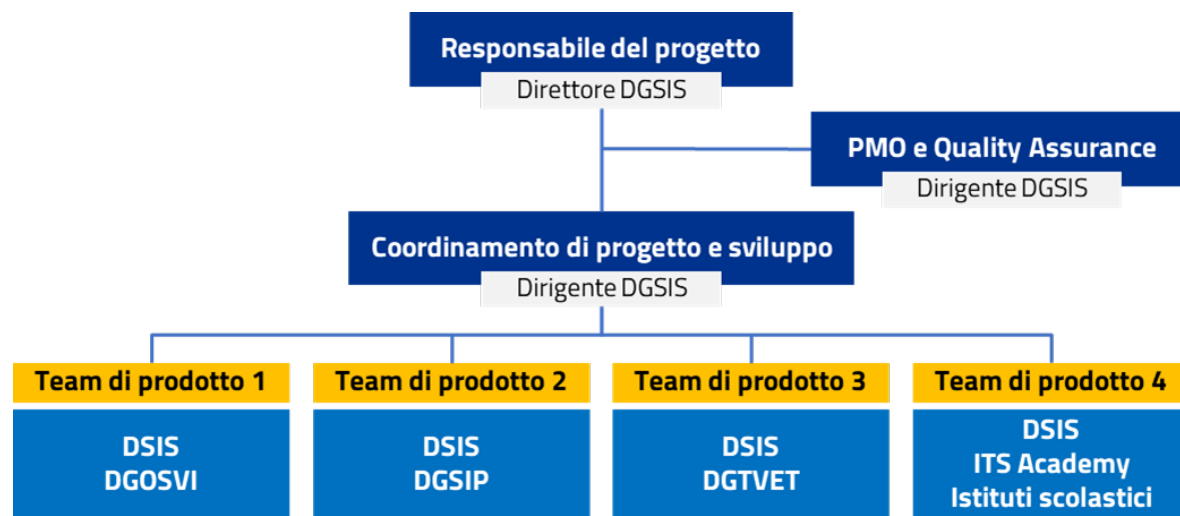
Responsabile del progetto
Direttore DGSIS

PMO e Quality Assurance
Dirigente DGSIS

Coordinamento di progetto e sviluppo
Dirigente DGSIS

Team di prodotto 1
DSIS
DGOSVI

Team di prodotto 2
DSIS
DGSIP

Team di prodotto 3
DSIS
DGTVET

Team di prodotto 4
DSIS
ITS Academy
Istituti scolastici